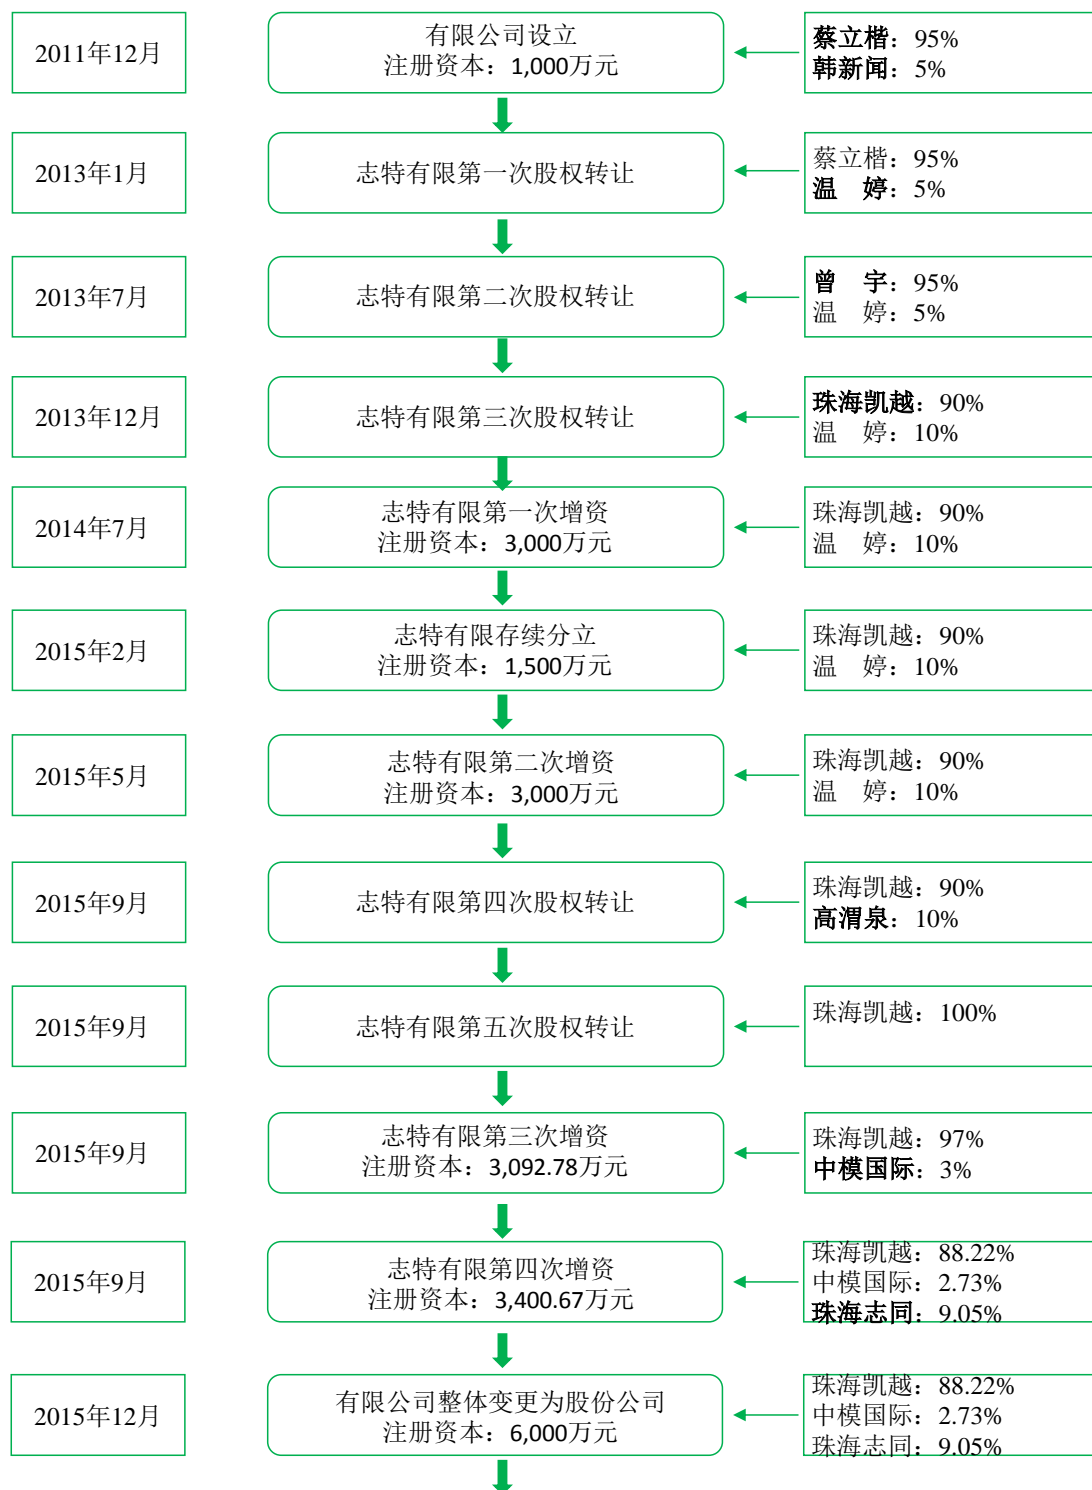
2011年12月

有限公司设立
注册资本：1,000万元

蔡立楷：95%
韩新闻：5%

2013年1月

志特有限第一次股权转让

蔡立楷：95%
温 婷：5%

2013年7月

志特有限第二次股权转让

曾 宇：95%
温 婷：5%

2013年12月

志特有限第三次股权转让

珠海凯越：90%
温 婷：10%

2014年7月

志特有限第一次增资
注册资本：3,000万元

珠海凯越：90%
温 婷：10%

2015年2月

志特有限存续分立
注册资本：1,500万元

珠海凯越：90%
温 婷：10%

2015年5月

志特有限第二次增资
注册资本：3,000万元

珠海凯越：90%
温 婷：10%

2015年9月

志特有限第四次股权转让

珠海凯越：90%
高渭泉：10%

2015年9月

志特有限第五次股权转让

珠海凯越：100%

2015年9月

志特有限第三次增资
注册资本：3,092.78万元

珠海凯越：97%
中模国际：3%

2015年9月

志特有限第四次增资
注册资本：3,400.67万元

珠海凯越：88.22%
中模国际：2.73%
珠海志同：9.05%

2015年12月

有限公司整体变更为股份公司
注册资本：6,000万元

珠海凯越：88.22%
中模国际：2.73%
珠海志同：9.05%